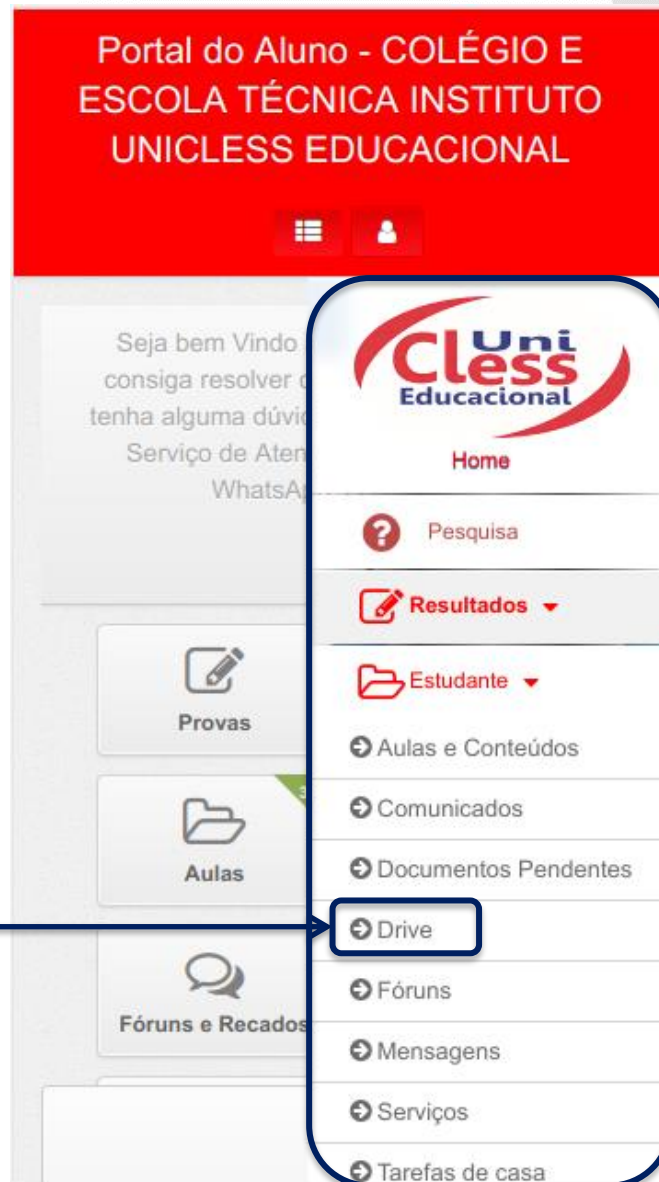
Portal do Aluno - COLÉGIO E ESCOLA TÉCNICA INSTITUTO UNICLESS EDUCACIONAL

Seja bem Vindo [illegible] consiga resolver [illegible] tenha alguma dúvi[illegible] Serviço de Aten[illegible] WhatsA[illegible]

Provas

Aulas

Fóruns e Recados

Uni Cless Educacional

Home

Pesquisa

Resultados

Estudante

Aulas e Conteúdos

Comunicados

Documentos Pendentes

Drive

Fóruns

Mensagens

Serviços

Tarefas de casa